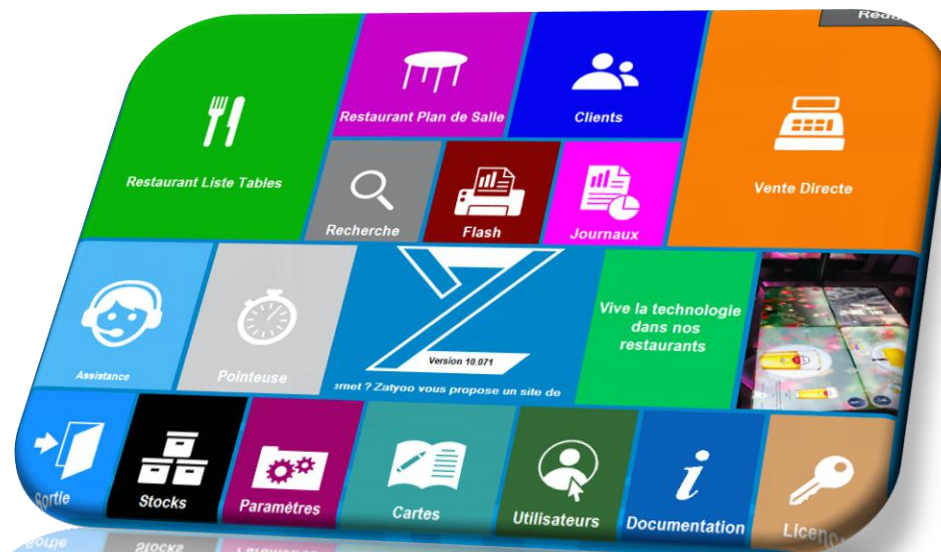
Red

Restaurant Liste Tables

Restaurant Plan de Salle

Clients

Vente Directe

Recherche

Flash

Journaux

Assistance

Pointeuse

Version 10.071

rnet ? Zatyoo vous propose un site de

Vive la technologie dans nos restaurants

Sortie

Stocks

Paramètres

Cartes

Utilisateurs

Documentation

Licen